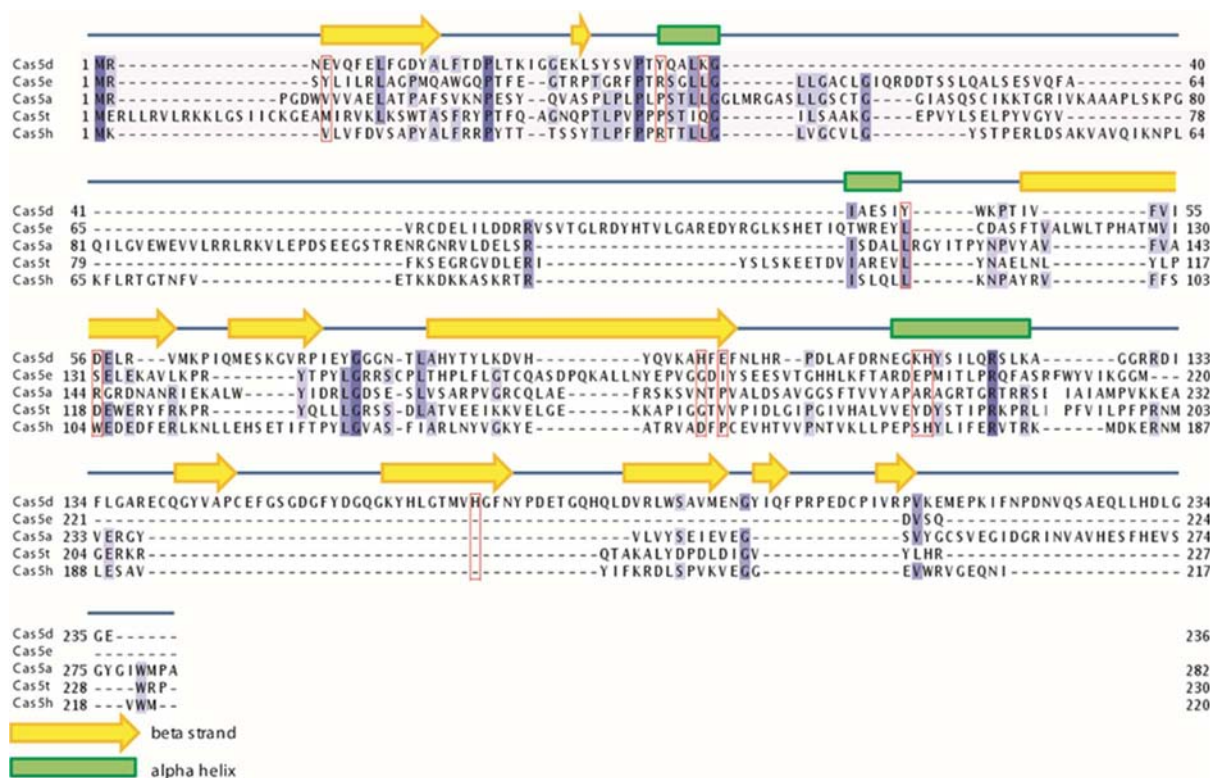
Cas5d 1 MR----------------NEVQFELFGDYALFTDPLTKIGGEKLSYSVPTYQALKG------------------------------------------------ 40
Cas5e 1 MR----------------SYLILRLAGPMQAWGQPTFE--GTRPTGRFPTRSGLLG-------LLGACLGIQRDDTSSLQALSESVQFA---------- 64
Cas5a 1 MR-------------PGDWVVAELATPAFSVKNPESY--QVASPLPLPSTLLGGLMRGASLLGSCTG----GIASQSCIKKTGRIVKAAAPLSKPG 80
Cas5t 1 MERLLRVLRKKLGSIICKGEAMIRVKLKSWTASFRYPTFQ-AGNQPTLPVPPPSTIQG-------ILSAAKG----EPVYLSELPYVGYV---------- 78
Cas5h 1 MK----------------VLVFDVSAPYALFRRPYTT--TSSYTLPFPPRTTLLG-------LVGCVLG-------YSTPERLDSAKVAVQIKNPL 64

Cas5d 41 -----------------------------------------------------------------IAESIY------WKPTIV--------FVI 55
Cas5e 65 ---------------------------VRCDELILDDRRVSVTGLRDYHTVLGAREDYRGLKSHETIQTWREYL------CDASFTVALWLTPHATMVI 130
Cas5a 81 QILGVEWEVVLRRLRKVLEPDSEEGSTRENRGNRVLDELSR----------------------------ISDALLRGYITPYNPVYAV--------FVA 143
Cas5t 79 ---------------------FKSEGRGVDLERI--------------------YSLSKEETDVIAREVL------YNAELNL--------YLP 117
Cas5h 65 KFLRTGTNFV-------------------ETKKDKKASKRTR----------------------------ISLQLL------KNPAYRV--------FFS 103

Cas5d 56 DELR---VMKPIQMESKGVRPIEYGGGN-TLAHYTYLKDVH----------YQVKAHFEFNLHR--PDLAFDRNEGKHYSILQRSLKA-------GGRRDI 133
Cas5e 131 SELEKAVLKPR--------YTPYLGRRSCPLTHPLFLGTCQASDPQKALLNYEPVGGDIYSEESVTGHHLKFTARDEPMITLPRQFASRFWYVIKGGM--- 220
Cas5a 144 RGRDNANRIEKALW-----YIDRLGDSE-SLVSARPVGRCQLAE------FRSKSVNTPVALDSAVGGSFTVVYAPARAGRTGRTRRSI IAIAMPVKKEA 232
Cas5t 118 DEWERYFRKPR--------YQLLLGRSS-DLATVEEIKKVELGE------KKAPIGGTVVPIDLGIPGIVHALVVVEYDYSTIPRKPRLI PFVILPFPRNM 203
Cas5h 104 WEDEDFERLKNLLEHSETIFTPYLGVAS-FIARLNYVGKYE----------ATRVADFPCEVHTVVPNTVKLLPEPSHYLIFERVTRK------MDKERNM 187

Cas5d 134 FLGARECQGYVAPCEFGSGDGFYDGQGKYHLGTMVHGFNYPDETGQHQLDVRLWSAVMENGYIQFPRPEDCPIVRPVKEMEPKIFNPDNVQSAEQLLHDLG 234
Cas5e 221 ------------------------------------------------------------------------------DVSQ------------------------ 224
Cas5a 233 VERGY-----------------------------------------VLVYSEIEVEG----------------SVYGCSVEGIDGRINVAVHESFHEVS 274
Cas5t 204 GERKR----------------------------------------QTAKALYDPDLDIGV-----------------YLHR-------------------- 227
Cas5h 188 LESAV-------------------------------------------YIFKRDLSPVKVEGG-------------EVWRVGEQNI-------------- 217

Cas5d 235 GE------ 236
Cas5e --------
Cas5a 275 GYGIWMPA 282
Cas5t 228 ----WRP- 230
Cas5h 218 ---VWM-- 220

beta strand

alpha helix